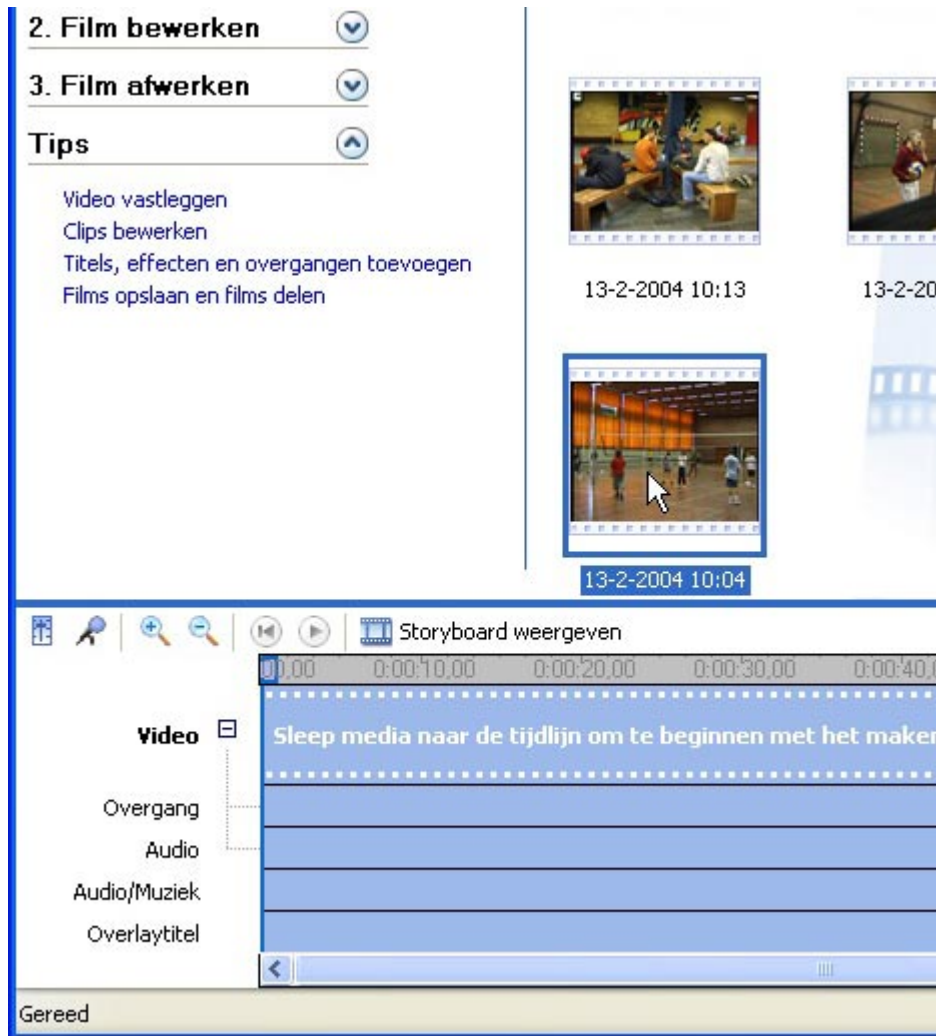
2. Film bewerken

3. Film afwerken

Tips

Video vastleggen
Clips bewerken
Titels, effecten en overgangen toevoegen
Films opslaan en films delen

13-2-2004 10:13

13-2-20

13-2-2004 10:04

Storyboard weergeven

0,00 0:00:10,00 0:00:20,00 0:00:30,00 0:00:40,0

Video

Sleep media naar de tijdlijn om te beginnen met het maken

Overgang

Audio

Audio/Muziek

Overlaytitel

Gereed